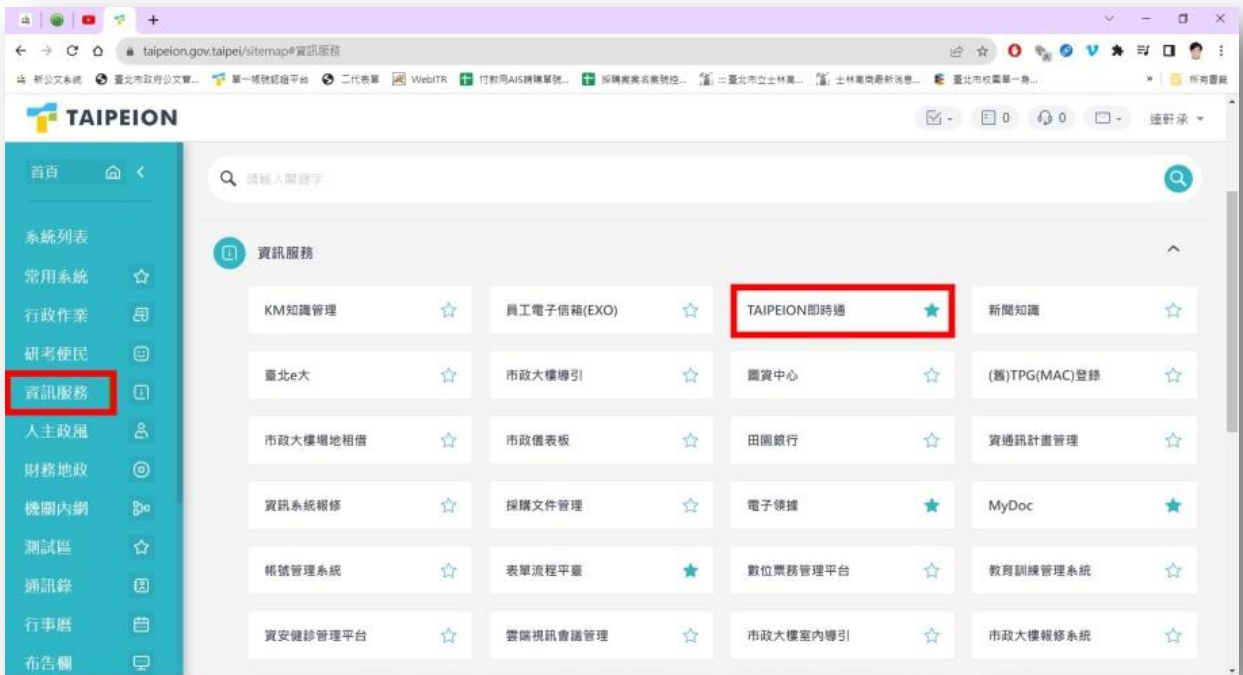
taipeion.gov.taipei/sitemap#資訊服務

新公文系統 臺北市政府公文暨... 單一帳號認證平台 二代表單 WebITR 付款用AIS請購單號... 採購案案名案號設... 臺北市立士林高... 士林高商最新消息... 臺北市校園單一身... 所有書籤

TAIPEION

0 0 連軒承

首頁

請輸入關鍵字

系統列表
常用系統
行政作業
研考便民
資訊服務
人主政風
財務地政
機關內網
測試區
通訊錄
行事曆
布告欄

資訊服務

| KM知識管理 | 員工電子信箱(EXO) | TAIPEION即時通 | 新聞知識 |
|---|---|---|---|
| 臺北e大 | 市政大樓導引 | 圖資中心 | (舊)TPG(MAC)登錄 |
| 市政大樓場地租借 | 市政儀表板 | 田園銀行 | 資通訊計畫管理 |
| 資訊系統報修 | 採購文件管理 | 電子領據 | MyDoc |
| 帳號管理系統 | 表單流程平臺 | 數位票務管理平台 | 教育訓練管理系統 |
| 資安健診管理平台 | 雲端視訊會議管理 | 市政大樓室內導引 | 市政大樓報修系統 |